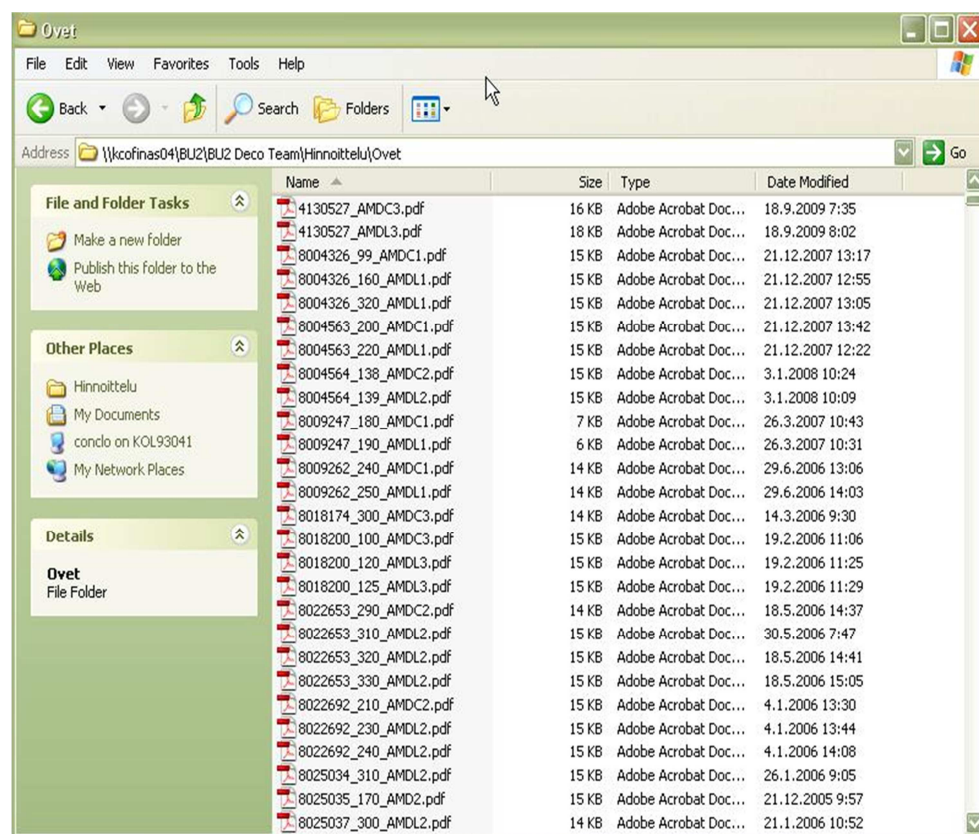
Ovet

File Edit View Favorites Tools Help

Back Search Folders

Address \\kcofinas04\BU2\BU2 Deco Team\Hinnoittelu\Ovet Go

File and Folder Tasks

Make a new folder
Publish this folder to the Web

Other Places

Hinnoittelu
My Documents
conclo on KOL93041
My Network Places

Details

Ovet
File Folder

| Name | Size | Type | Date Modified |
|---|---|---|---|
| 4130527_AMDC3.pdf | 16 KB | Adobe Acrobat Doc... | 18.9.2009 7:35 |
| 4130527_AMDL3.pdf | 18 KB | Adobe Acrobat Doc... | 18.9.2009 8:02 |
| 8004326_99_AMDC1.pdf | 15 KB | Adobe Acrobat Doc... | 21.12.2007 13:17 |
| 8004326_160_AMDL1.pdf | 15 KB | Adobe Acrobat Doc... | 21.12.2007 12:55 |
| 8004326_320_AMDL1.pdf | 15 KB | Adobe Acrobat Doc... | 21.12.2007 13:05 |
| 8004563_200_AMDC1.pdf | 15 KB | Adobe Acrobat Doc... | 21.12.2007 13:42 |
| 8004563_220_AMDL1.pdf | 15 KB | Adobe Acrobat Doc... | 21.12.2007 12:22 |
| 8004564_138_AMDC2.pdf | 15 KB | Adobe Acrobat Doc... | 3.1.2008 10:24 |
| 8004564_139_AMDL2.pdf | 15 KB | Adobe Acrobat Doc... | 3.1.2008 10:09 |
| 8009247_180_AMDC1.pdf | 7 KB | Adobe Acrobat Doc... | 26.3.2007 10:43 |
| 8009247_190_AMDL1.pdf | 6 KB | Adobe Acrobat Doc... | 26.3.2007 10:31 |
| 8009262_240_AMDC1.pdf | 14 KB | Adobe Acrobat Doc... | 29.6.2006 13:06 |
| 8009262_250_AMDL1.pdf | 14 KB | Adobe Acrobat Doc... | 29.6.2006 14:03 |
| 8018174_300_AMDC3.pdf | 14 KB | Adobe Acrobat Doc... | 14.3.2006 9:30 |
| 8018200_100_AMDC3.pdf | 15 KB | Adobe Acrobat Doc... | 19.2.2006 11:06 |
| 8018200_120_AMDL3.pdf | 15 KB | Adobe Acrobat Doc... | 19.2.2006 11:25 |
| 8018200_125_AMDL3.pdf | 15 KB | Adobe Acrobat Doc... | 19.2.2006 11:29 |
| 8022653_290_AMDC2.pdf | 14 KB | Adobe Acrobat Doc... | 18.5.2006 14:37 |
| 8022653_310_AMDL2.pdf | 15 KB | Adobe Acrobat Doc... | 30.5.2006 7:47 |
| 8022653_320_AMDL2.pdf | 15 KB | Adobe Acrobat Doc... | 18.5.2006 14:41 |
| 8022653_330_AMDL2.pdf | 15 KB | Adobe Acrobat Doc... | 18.5.2006 15:05 |
| 8022692_210_AMDC2.pdf | 15 KB | Adobe Acrobat Doc... | 4.1.2006 13:30 |
| 8022692_230_AMDL2.pdf | 15 KB | Adobe Acrobat Doc... | 4.1.2006 13:44 |
| 8022692_240_AMDL2.pdf | 15 KB | Adobe Acrobat Doc... | 4.1.2006 14:08 |
| 8025034_310_AMDL2.pdf | 15 KB | Adobe Acrobat Doc... | 26.1.2006 9:05 |
| 8025035_170_AMD2.pdf | 15 KB | Adobe Acrobat Doc... | 21.12.2005 9:57 |
| 8025037_300_AMDL2.pdf | 14 KB | Adobe Acrobat Doc... | 21.1.2006 10:52 |